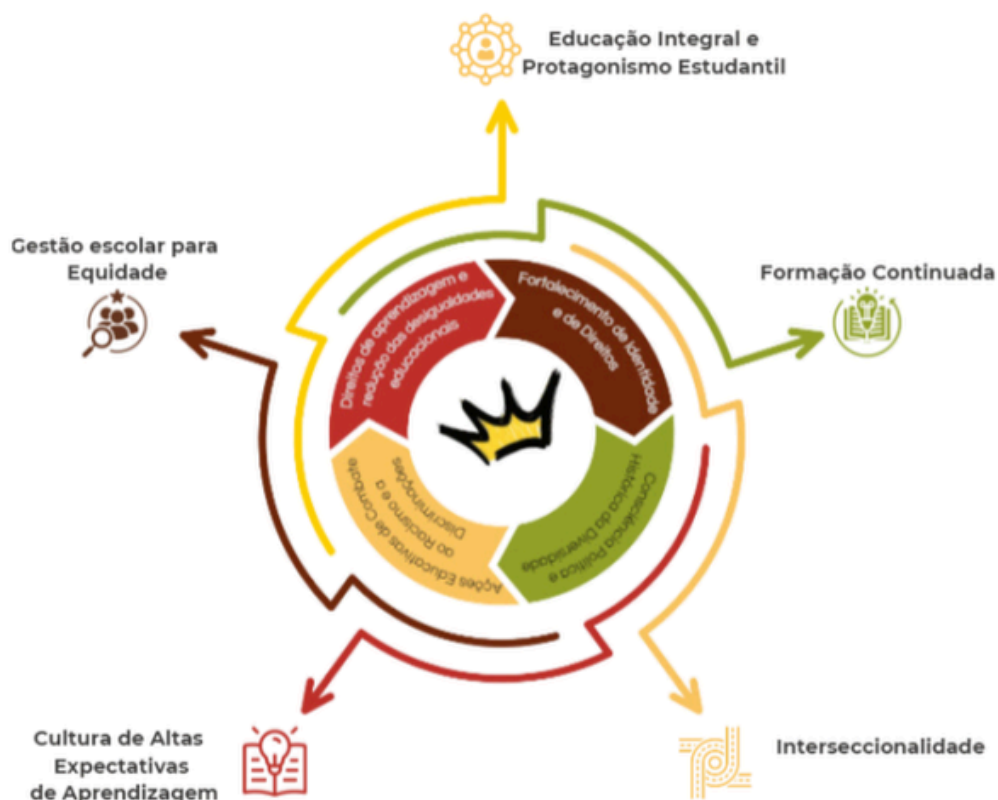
Educação Integral e Protagonismo Estudantil

Gestão escolar para Equidade

Formação Continuada

Direitos de aprendizagem e redução das desigualdades educacionais

Fortalecimento de Identidade e de Direitos

Consciência Política e Histórica da Diversidade

Ações Educativas de Combate ao Racismo e a Discriminações

Cultura de Altas Expectativas de Aprendizagem

Interseccionalidade